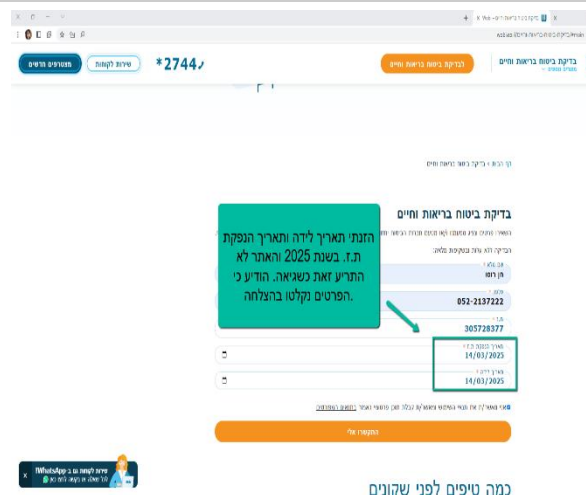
בדיקת ביטוח בריאות וחיים

בדיקת ביטוח בריאות וחיים

שירות לקוחות

מצטרפים חדשים

*2744

דף הבית > בדיקת ביטוח בריאות וחיים

בדיקת ביטוח בריאות וחיים

הזנתי תאריך לידה ותאריך הנפקת ת.ז. בשנת 2025 והאתר לא התריע זאת כשגיאה. הודיע כי הפרטים נקלטו בהצלחה.

חן רונו

052-2137222

305728377

14/03/2025

14/03/2025

הקשרו אלי

כמה טיפים לפני שקונים

שירות לקוחות גם ב WhatsApp